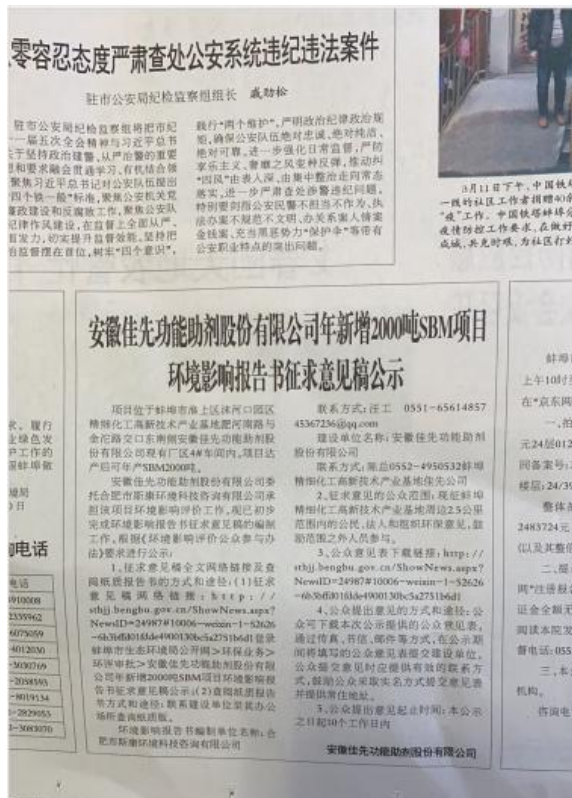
零容忍态度严肃查处公安系统违纪违法案件

驻市公安局纪检监察组组长 戚劲松

驻市公安局纪检监察组把市纪委十一届五次全会精神与习近平总书记关于坚持政治建警、从严治警的重要指示和要求融会贯通学习，有机结合做到紧紧围绕习近平总书记对公安队伍提出的"四个铁一般"标准，聚焦公安机关党风廉政建设和反腐败工作，聚焦公安队伍纪律作风建设，在监督上全面从严、在执纪审查上发力，切实提升监督效能，坚持把政治监督摆在首位，树牢"四个意识"，

践行"两个维护"，严明政治纪律政治规矩，确保公安队伍绝对忠诚、绝对纯洁、绝对可靠。进一步强化日常监督，严控形式主义、奢靡之风变种反弹，推动纠"四风"由表入深，由集中整治走向常态落实，进一步严肃查处涉警违纪问题，特别要抓住公安民警不担当不作为、执法办案不规范不文明、办关系案人情案金钱案、充当黑恶势力"保护伞"等带有公安职业特点的突出问题。

3月11日下午，中国铁……一线的社区工作者捐赠口罩……"疫"工作。中国铁塔蚌埠分……疫情防控工作要求，在做好……成城，共克时艰，为社区打赢……

安徽佳先功能助剂股份有限公司年新增2000吨SBM项目环境影响报告书征求意见稿公示

项目位于蚌埠市上区沫河口园区精细化工高新技术产业基地肥河南路与金花路交口东南侧安徽佳先功能助剂股份有限公司现有厂区4#车间内，项目达产后可年产SBM2000吨。

安徽佳先功能助剂股份有限公司委托合肥市斯康环境科技咨询有限公司承担该项目环境影响评价工作，现已初步完成环境影响报告书征求意见稿的编制工作，根据《环境影响评价公众参与办法》要求进行公示：

1、征求意见稿全文网络链接及查阅纸质报告书的方式和途径：(1)征求意见稿网络链接：http://sthjj.bengbu.gov.cn/ShowNews.aspx?NewsID=24987#10006~weixin~1-52626~6b3bffd01fde4900130bc5a2751b6d1登录蚌埠市生态环境局公示网>环保业务>环评审批>安徽佳先功能助剂股份有限公司年新增2000吨SBM项目环境影响报告书征求意见稿公示；(2)查阅纸质报告书方式和途径：联系建设单位获取公示报告书纸质版。

环境影响报告书编制单位名称：合肥市斯康环境科技咨询有限公司

联系方式：汪工 0551-65614857 45367236@qq.com

建设单位名称：安徽佳先功能助剂股份有限公司

联系方式：陶总0552-4950532蚌埠精细化工高新技术产业基地佳先公司

2、征求意见的公众范围：现征询本项目评价范围内的公民、法人和组织环保意见，鼓励范围之外人员参与。

3、公众意见表下载链接：http://sthjj.bengbu.gov.cn/ShowNews.aspx?NewsID=24987#10006~weixin~1-52626~6b3bffd01fde4900130bc5a2751b6d1

4、公众提出意见的方式和途径：公众可下载本次公示提供的公众意见表，通过信函、传真、邮件等方式，在公示期间将填写的公众意见表提交建设单位。公众提交意见时应提供有效的联系方式，鼓励公众采取实名方式提交意见并提供相关信息。

5、公众提出意见起止时间：本公示之日起10个工作日内

安徽佳先功能助剂股份有限公司

……履……绿色发……工作的……蚌埠银……
……提属……金电话
……4910008 ……2335962 ……6075059 ……6011300 ……3030208 ……3030769 ……2058593 ……8019134 ……2829053 ……3003070

蚌埠……上午10时……在"京东网……
……拍……元24至012……同备案号：……楼层：24/3……整体……2483724元……以及其整体……
二、提……网"注册账户……证金全额……阅读本院发……督电话：055……
三、本……机构。
咨询电……